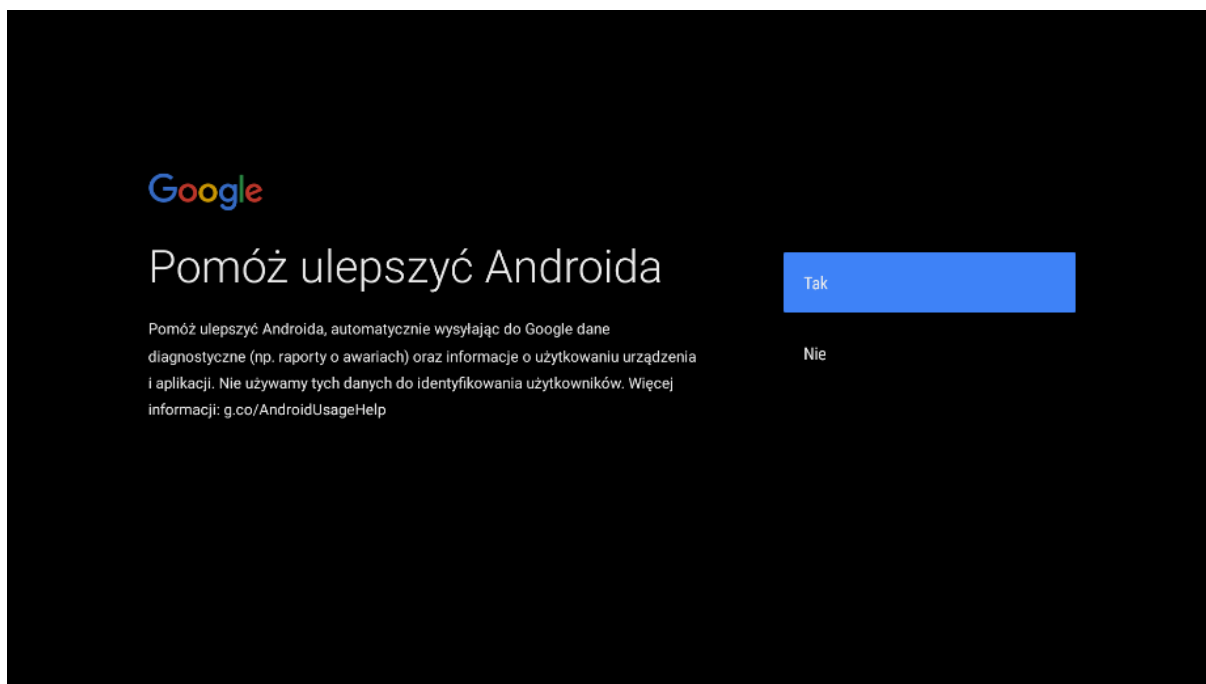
Google

Pomóż ulepszyć Androida

Pomóż ulepszyć Androida, automatycznie wysyłając do Google dane diagnostyczne (np. raporty o awariach) oraz informacje o użytkowaniu urządzenia i aplikacji. Nie używamy tych danych do identyfikowania użytkowników. Więcej informacji: g.co/AndroidUsageHelp

Tak

Nie